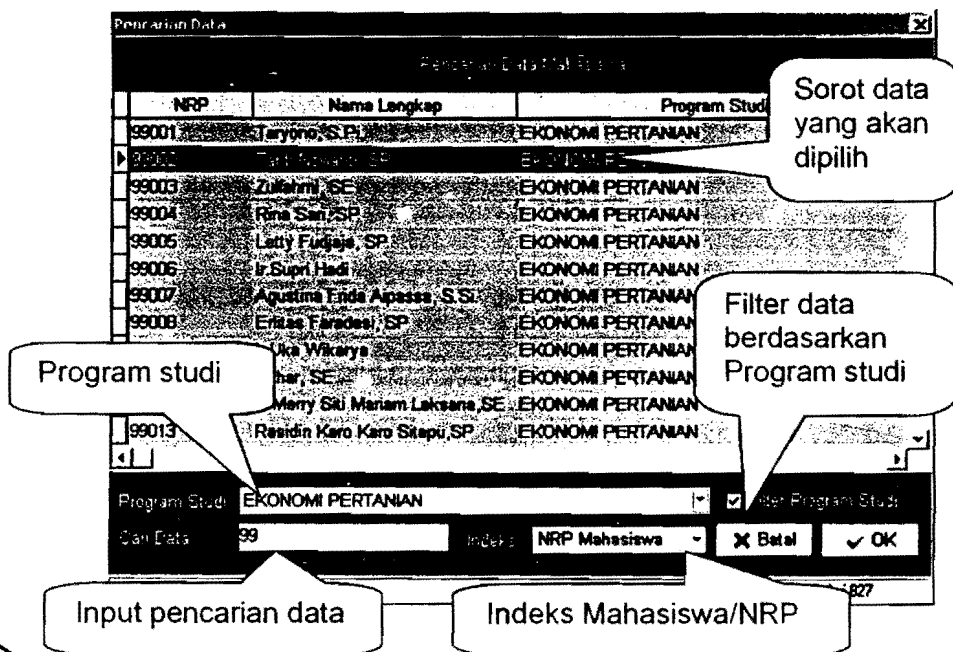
Pencarian Data

Pencarian Data Mahasiswa

Sorot data yang akan dipilih

| NRP | Nama Lengkap | Program Studi |
|---|---|---|
| 99001 | Taryono, S.Pi | EKONOMI PERTANIAN |
| 99002 | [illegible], SP | EKONOMI PE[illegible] |
| 99003 | Zulfahmi, SE | EKONOMI PERTANIAN |
| 99004 | Rina Sari, SP | EKONOMI PERTANIAN |
| 99005 | Letty Fudjaja, SP | EKONOMI PERTANIAN |
| 99006 | Ir.Supri Hadi | EKONOMI PERTANIAN |
| 99007 | Agustina Enda Aipassa, S.Si | EKONOMI PERTANIAN |
| 99008 | Eritsa Faradesi, SP | EKONOMI PERTANIAN |
| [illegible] | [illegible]uka Wikarya | EKONOMI PERTANIAN |
| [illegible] | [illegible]har, SE | EKONOMI PERTANIAN |
| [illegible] | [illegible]Merry Siti Mariam Laksana,SE | EKONOMI PERTANIAN |
| 99013 | Rasidin Karo Karo Sitepu,SP | EKONOMI PERTANIAN |

Filter data berdasarkan Program studi

Program studi

Program Studi EKONOMI PERTANIAN

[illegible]ilter Program Studi

Cari Data 99

Indeks NRP Mahasiswa

Batal

OK

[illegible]827

Input pencarian data

Indeks Mahasiswa/NRP